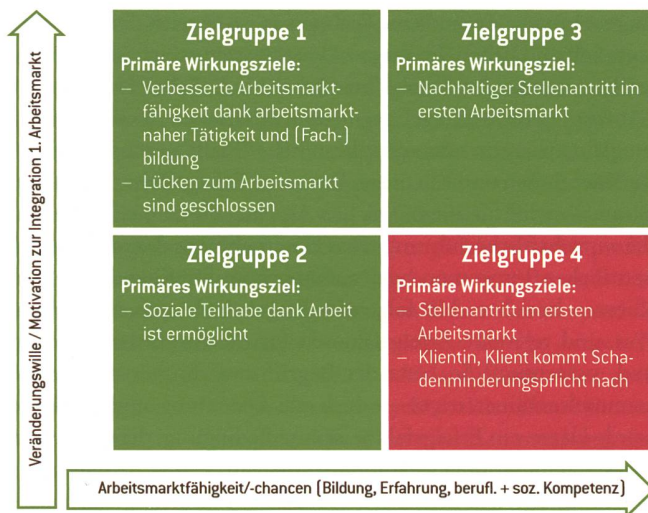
Veränderungswille / Motivation zur Integration 1. Arbeitsmarkt

Zielgruppe 1
Primäre Wirkungsziele:
– Verbesserte Arbeitsmarktfähigkeit dank arbeitsmarktnaher Tätigkeit und (Fach-)bildung
– Lücken zum Arbeitsmarkt sind geschlossen

Zielgruppe 3
Primäres Wirkungsziel:
– Nachhaltiger Stellenantritt im ersten Arbeitsmarkt

Zielgruppe 2
Primäres Wirkungsziel:
– Soziale Teilhabe dank Arbeit ist ermöglicht

Zielgruppe 4
Primäre Wirkungsziele:
– Stellenantritt im ersten Arbeitsmarkt
– Klientin, Klient kommt Schadenminderungspflicht nach

Arbeitsmarktfähigkeit/-chancen (Bildung, Erfahrung, berufl. + soz. Kompetenz)